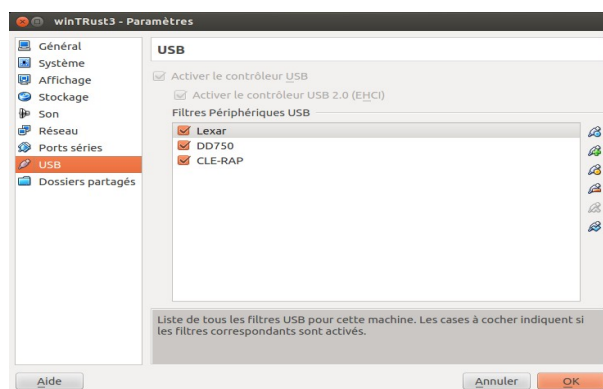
winTRust3 - Paramètres

Général
Système
Affichage
Stockage
Son
Réseau
Ports séries
USB
Dossiers partagés

USB

Activer le contrôleur USB
Activer le contrôleur USB 2.0 (EHCI)
Filtres Périphériques USB
Lexar
DD750
CLE-RAP

Liste de tous les filtres USB pour cette machine. Les cases à cocher indiquent si les filtres correspondants sont activés.

Aide
Annuler
OK